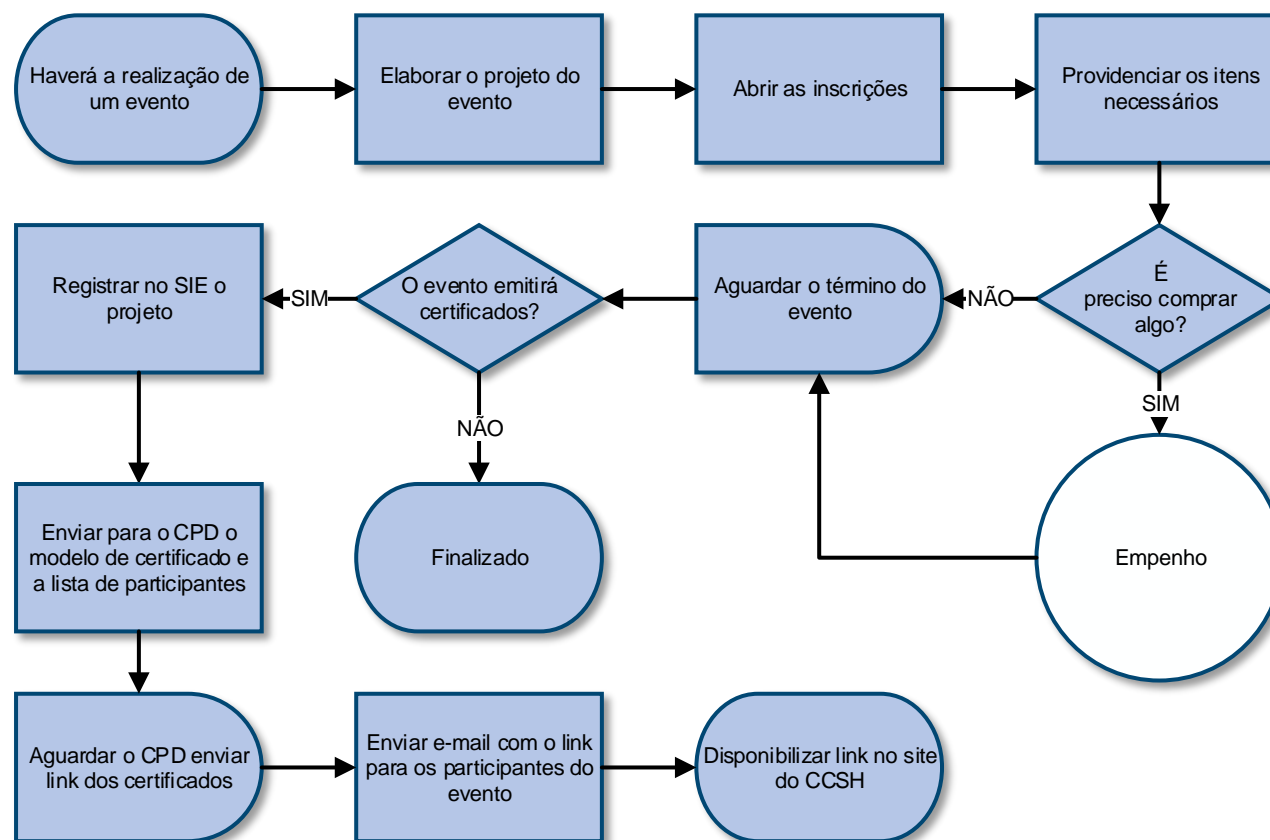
Haverá a realização de um evento

Elaborar o projeto do evento

Abrir as inscrições

Providenciar os itens necessários

É preciso comprar algo?

NÃO

Aguardar o término do evento

O evento emitirá certificados?

SIM

Registrar no SIE o projeto

NÃO

Finalizado

SIM

Empenho

Enviar para o CPD o modelo de certificado e a lista de participantes

Aguardar o CPD enviar link dos certificados

Enviar e-mail com o link para os participantes do evento

Disponibilizar link no site do CCSH